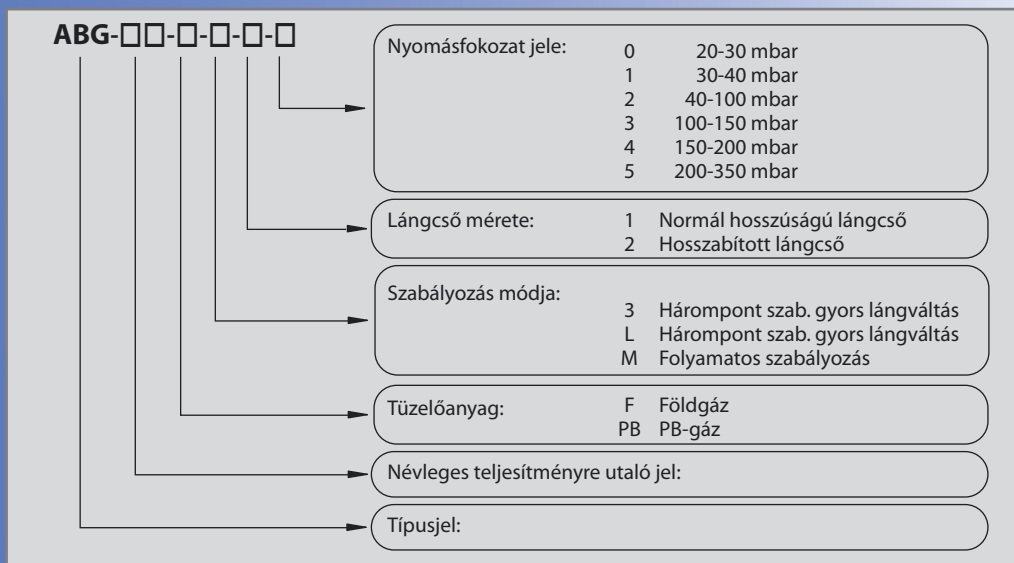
ABG-□□-□-□-□-□

Nyomásfokozat jele:

| | |
|---|---|
| 0 | 20-30 mbar |
| 1 | 30-40 mbar |
| 2 | 40-100 mbar |
| 3 | 100-150 mbar |
| 4 | 150-200 mbar |
| 5 | 200-350 mbar |

Lángcső mérete:

| | |
|---|---|
| 1 | Normál hosszúságú lángcső |
| 2 | Hosszabított lángcső |

Szabályozás módja:

| | |
|---|---|
| 3 | Hárompont szab. gyors lángváltás |
| L | Hárompont szab. gyors lángváltás |
| M | Folyamatos szabályozás |

Tüzelőanyag:

| | |
|---|---|
| F | Földgáz |
| PB | PB-gáz |

Névleges teljesítményre utaló jel:

Típusjel: